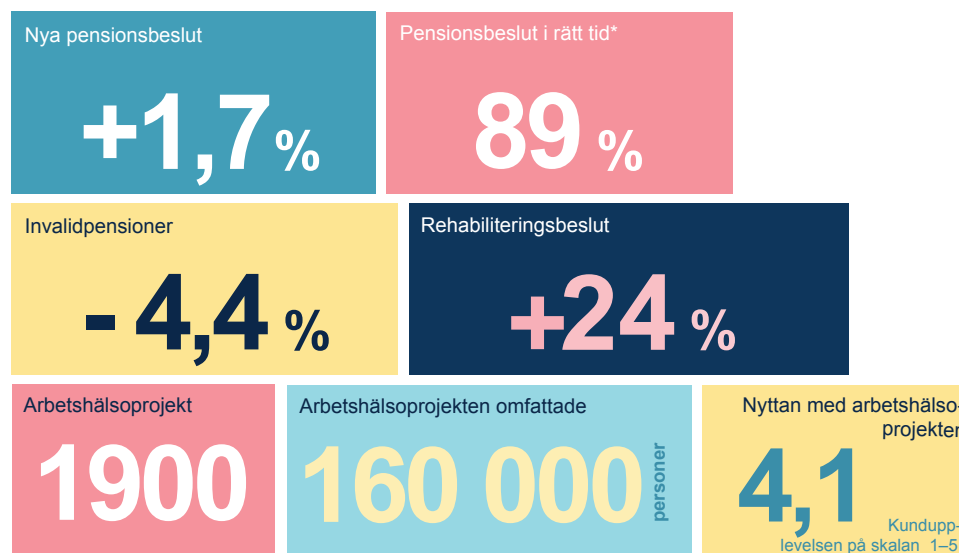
Nya pensionsbeslut

+1,7 %

Pensionsbeslut i rätt tid*

89 %

Invalidpensioner

- 4,4 %

Rehabiliteringsbeslut

+24 %

Arbetshälsoprojekt

1900

Arbetshälsoprojekten omfattade

160 000 personer

Nyttan med arbetshälso- projekten

4,1

Kundupp- levelsen på skalan 1–5